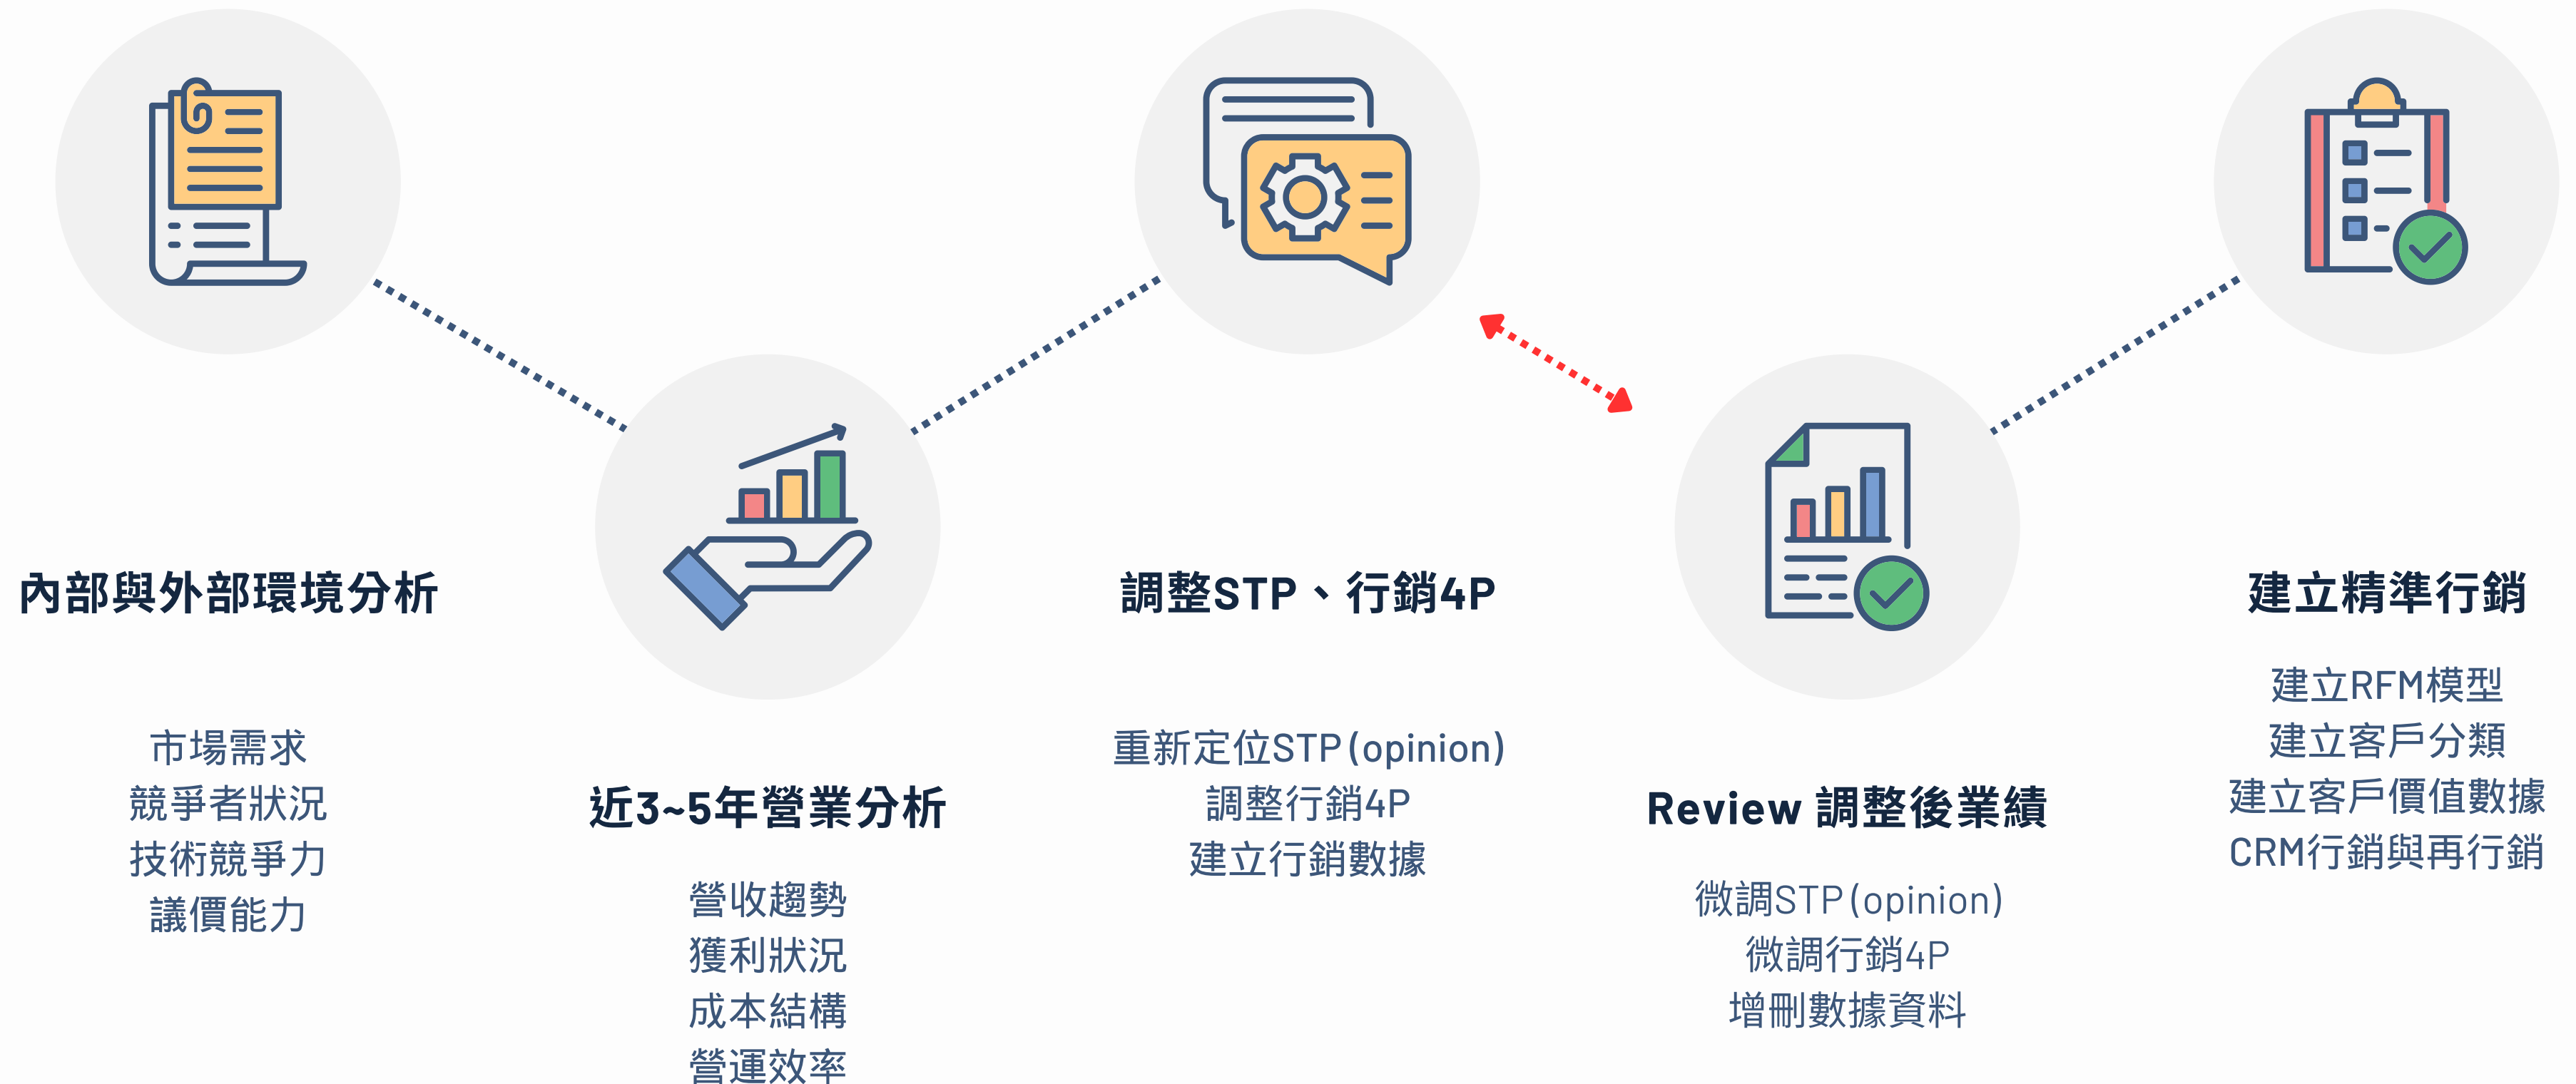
內部與外部環境分析

市場需求
競爭者狀況
技術競爭力
議價能力

近3~5年營業分析

營收趨勢
獲利狀況
成本結構
營運效率

調整STP、行銷4P

重新定位STP(opinion)
調整行銷4P
建立行銷數據

Review 調整後業績

微調STP(opinion)
微調行銷4P
增刪數據資料

建立精準行銷

建立RFM模型
建立客戶分類
建立客戶價值數據
CRM行銷與再行銷